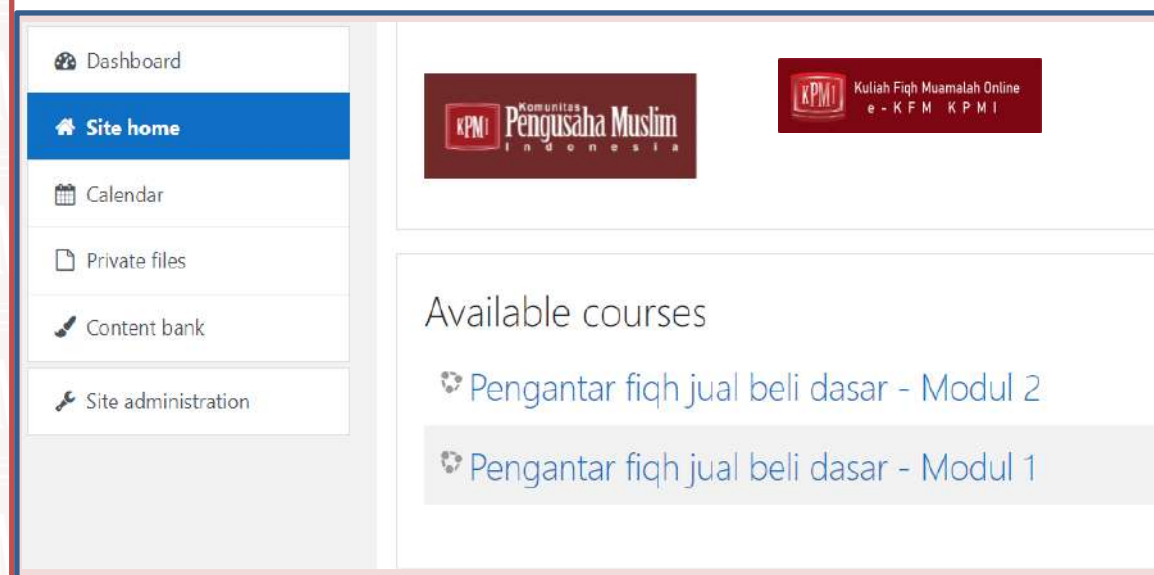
Dashboard

Site home

Calendar

Private files

Content bank

Site administration

KPMI Komunitas Pengusaha Muslim Indonesia

KPMI Kuliah Fiqh Muamalah Online e-KFM KPMI

Available courses

Pengantar fiqh jual beli dasar - Modul 2

Pengantar fiqh jual beli dasar - Modul 1